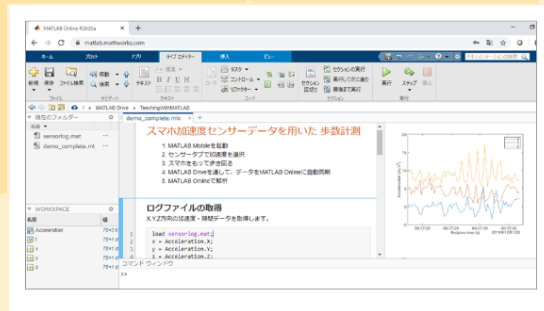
MATLAB Online R2020a
matlab.mathworks.com
ホーム プロット アプリ ライブ エディター 挿入 ビュー
新規 保存 ファイル検索 移動 検索 テキスト B I U M 書式 コントロール リファクター セクション区切り セクションの実行 実行して次に進む 最後まで実行 実行 ステップ
ファイル ナビゲート テキスト コード セクション 実行
MATLAB Drive > Teaching\MATLAB
現在のフォルダー
名前
sensorlog.mat
demo_complete.mlx
demo_complete.mlx
スマホ加速度センサーデータを用いた 歩数計測
1. MATLAB Mobileを起動
2. センサータブで加速度を選択
3. スマホをもって歩き回る
4. MATLAB Driveを通して、データをMATLAB Onlineに自動同期
5. MATLAB Onlineで解析
ログファイルの取得
X,Y,Z方向の加速度・時間データを取得します。
3 load sensorlog.mat;
4 x = Acceleration.X;
5 y = Acceleration.Y;
6 z = Acceleration.Z;
WORKSPACE
名前 値
Acceleration
t
x
y
z
コマンド ウィンドウ
>>
Acceleration (m/s^2)
Relative time (s)